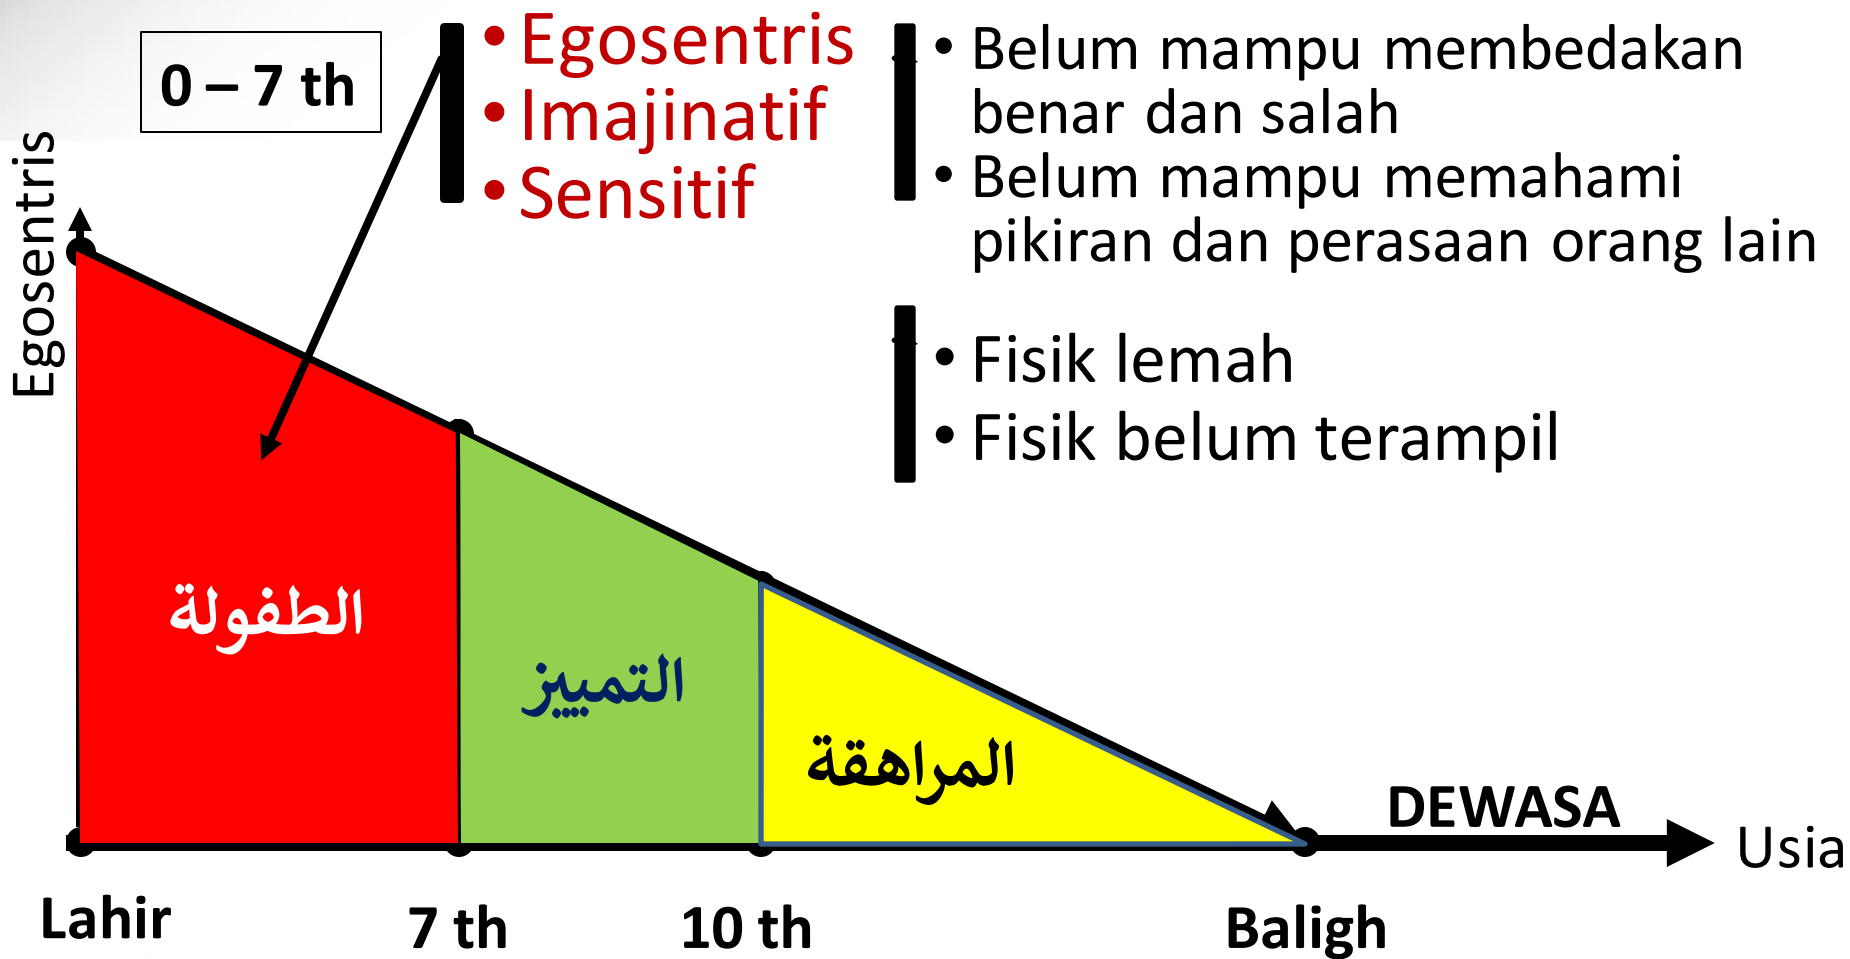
0 – 7 th

• Egosentris
• Imajinatif
• Sensitif

• Belum mampu membedakan benar dan salah
• Belum mampu memahami pikiran dan perasaan orang lain

• Fisik lemah
• Fisik belum terampil

Egosentris

الطفولة

التمييز

المراهقة

DEWASA

Usia

Lahir

7 th

10 th

Baligh